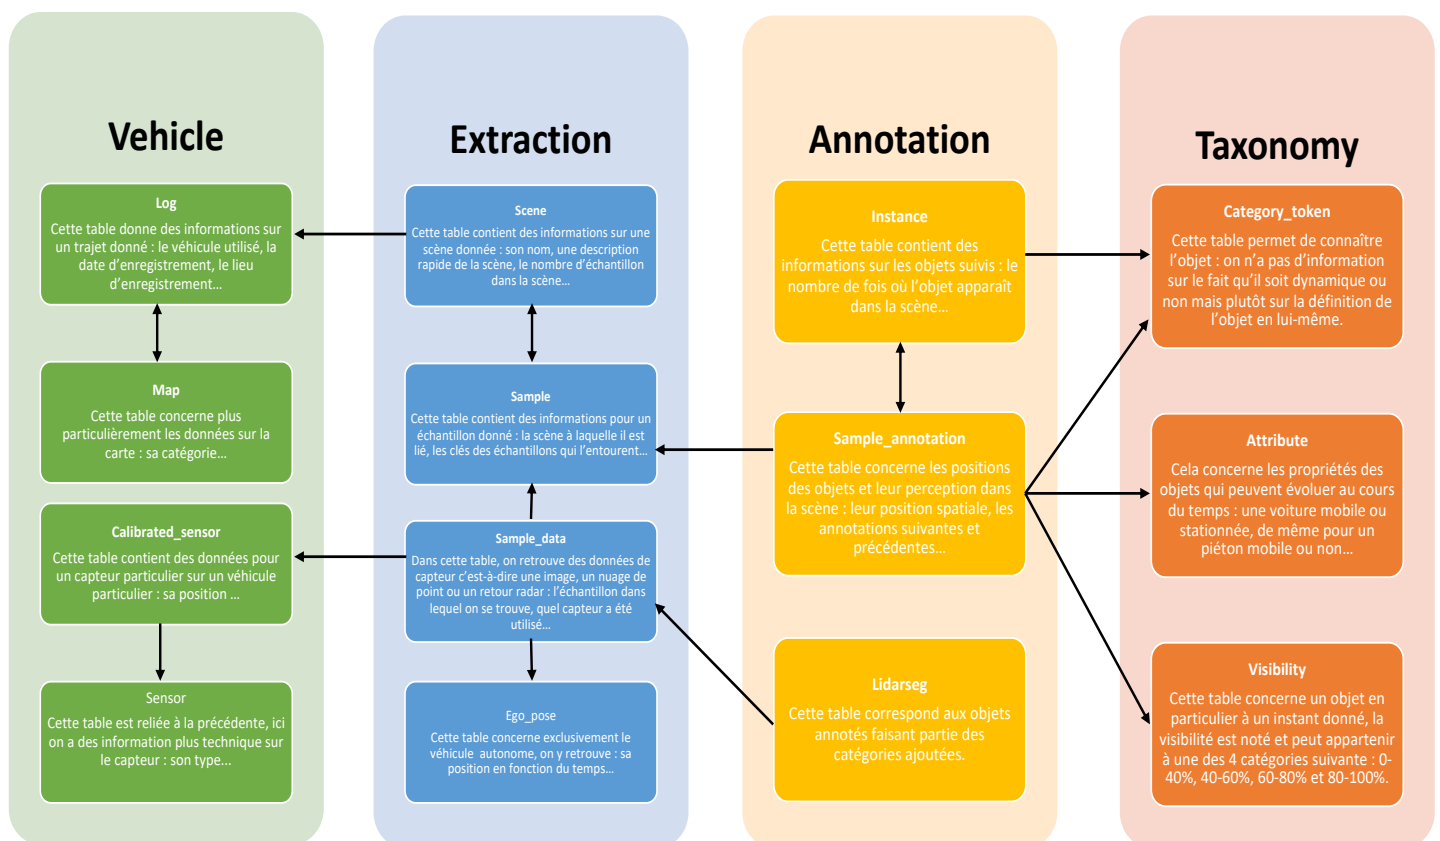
Vehicle

Log
Cette table donne des informations sur un trajet donné : le véhicule utilisé, la date d'enregistrement, le lieu d'enregistrement…

Map
Cette table concerne plus particulièrement les données sur la carte : sa catégorie…

Calibrated_sensor
Cette table contient des données pour un capteur particulier sur un véhicule particulier : sa position …

Sensor
Cette table est reliée à la précédente, ici on a des information plus technique sur le capteur : son type…

Extraction

Scene
Cette table contient des informations sur une scène donnée : son nom, une description rapide de la scène, le nombre d'échantillon dans la scène…

Sample
Cette table contient des informations pour un échantillon donné : la scène à laquelle il est lié, les clés des échantillons qui l'entourent…

Sample_data
Dans cette table, on retrouve des données de capteur c'est-à-dire une image, un nuage de point ou un retour radar : l'échantillon dans lequel on se trouve, quel capteur a été utilisé…

Ego_pose
Cette table concerne exclusivement le véhicule autonome, on y retrouve : sa position en fonction du temps…

Annotation

Instance
Cette table contient des informations sur les objets suivis : le nombre de fois où l'objet apparaît dans la scène…

Sample_annotation
Cette table concerne les positions des objets et leur perception dans la scène : leur position spatiale, les annotations suivantes et précédentes…

Lidarseg
Cette table correspond aux objets annotés faisant partie des catégories ajoutées.

Taxonomy

Category_token
Cette table permet de connaître l'objet : on n'a pas d'information sur le fait qu'il soit dynamique ou non mais plutôt sur la définition de l'objet en lui-même.

Attribute
Cela concerne les propriétés des objets qui peuvent évoluer au cours du temps : une voiture mobile ou stationnée, de même pour un piéton mobile ou non…

Visibility
Cette table concerne un objet en particulier à un instant donné, la visibilité est noté et peut appartenir à une des 4 catégories suivante : 0-40%, 40-60%, 60-80% et 80-100%.